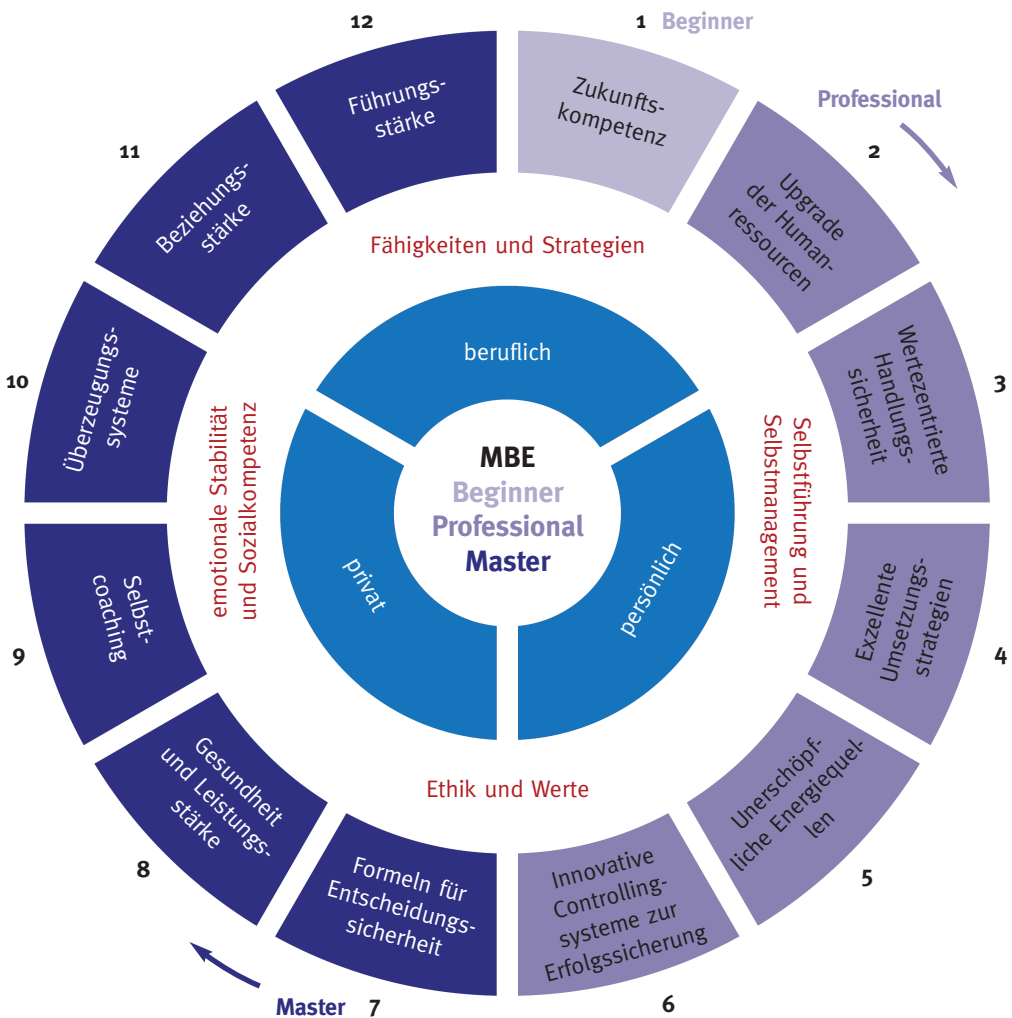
1 Beginner

Professional

Zukunftskompetenz

2

Upgrade der Humanressourcen

3

Wertezentrierte Handlungssicherheit

4

Exzellente Umsetzungsstrategien

5

Unerschöpfliche Energiequellen

6

Innovative Controllingsysteme zur Erfolgssicherung

Master 7

Formeln für Entscheidungssicherheit

8

Gesundheit und Leistungsstärke

9

Selbstcoaching

10

Überzeugungssysteme

11

Beziehungsstärke

12

Führungsstärke

Fähigkeiten und Strategien

Selbstführung und Selbstmanagement

Ethik und Werte

emotionale Stabilität und Sozialkompetenz

beruflich

persönlich

privat

MBE
Beginner
Professional
Master